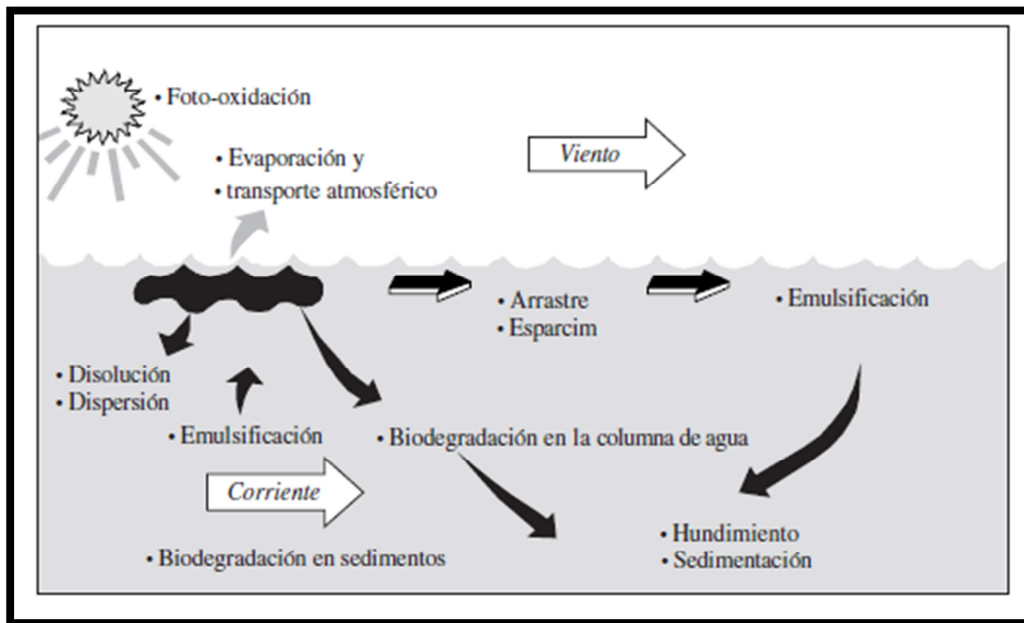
• Foto-oxidación

• Evaporación y
• transporte atmosférico

Viento

• Arrastre
• Esparcim

• Emulsificación

• Disolución
• Dispersión

• Emulsificación

• Biodegradación en la columna de agua

Corriente

• Biodegradación en sedimentos

• Hundimiento
• Sedimentación